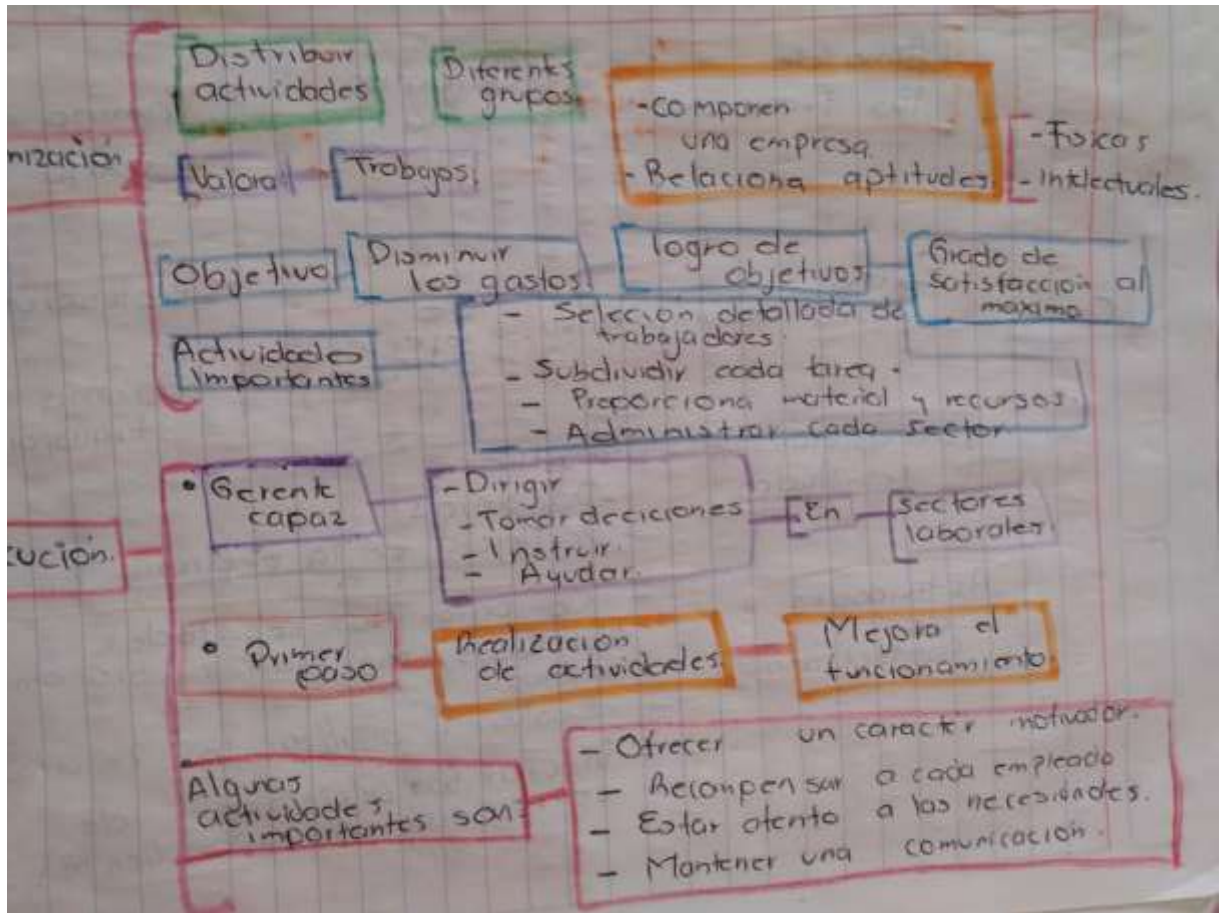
nizacion

Distribuir actividades

Diferentes grupos

- Componen una empresa
- Relaciona aptitudes

- Fisicas
- Intelectuales.

Valora

Trabajos.

Objetivo

Disminuir los gastos

logro de objetivos

Grado de satisfaccion al maximo

Actividades Importantes

- Seleccion detallada de trabajadores.
- Subdividir cada tarea.
- Proporciona material y recursos.
- Administrar cada sector

cucion.

• Gerente capaz

- Dirigir
- Tomar decciciones
- Instruir
- Ayudar.

En

Sectores laborales.

• Primer paso

Realizacion de actividades.

Mejora el funcionamiento.

Algunas actividades importantes son:

- Ofrecer un caracter motivador.
- Recompensar a cada empleado
- Estar atento a las necesidades.
- Mantener una comunicacion.